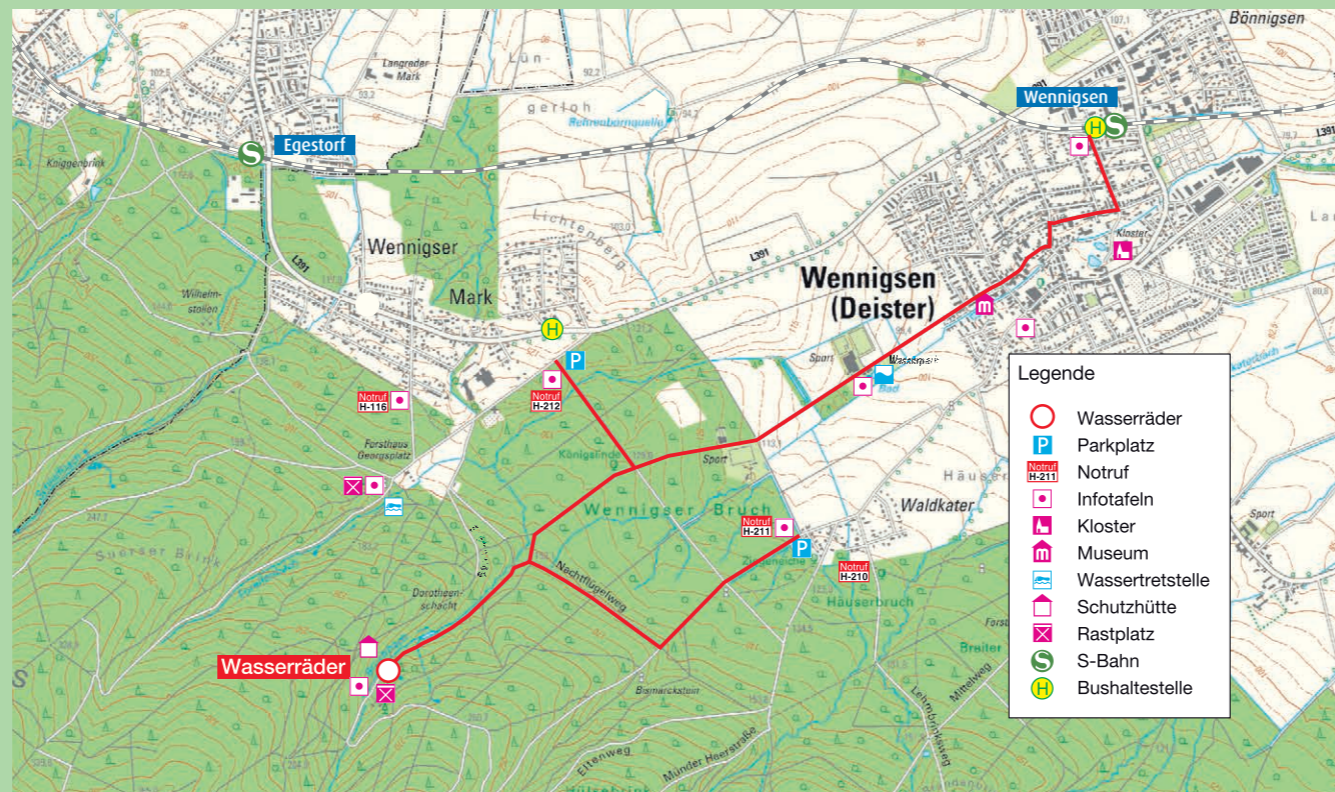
Bönnigsen
Wennigsen
S
H
Egestorf
S
Langreder Mark
Lün-
gerloh
Lichtenberg
Wennigser
Mark
Wennigsen
(Deister)
L391
L391
Kloster
Wilhelm-stollen
H
P
Notruf H-116
Notruf H-212
Forsthaus Georgsplatz
Königsfelde
Sport
Wasserspark
Bad
Wennigser Bruch
Notruf H-211
P
Notruf H-210
Waldkater
Häuser
Häuserbruch
Nachtflügelweg
Dorotheen-schacht
Wasserräder
Bismarckstein
Eltenweg
Münder Heerstraße
Lehmbruchsweg
Mittelweg
Breiter
Forst
Sport
Suerser Brink
Kniggenbrink

Legende
Wasserräder
P Parkplatz
Notruf H-211 Notruf
Infotafeln
Kloster
Museum
Wassertretstelle
Schutzhütte
Rastplatz
S-Bahn
Bushaltestelle